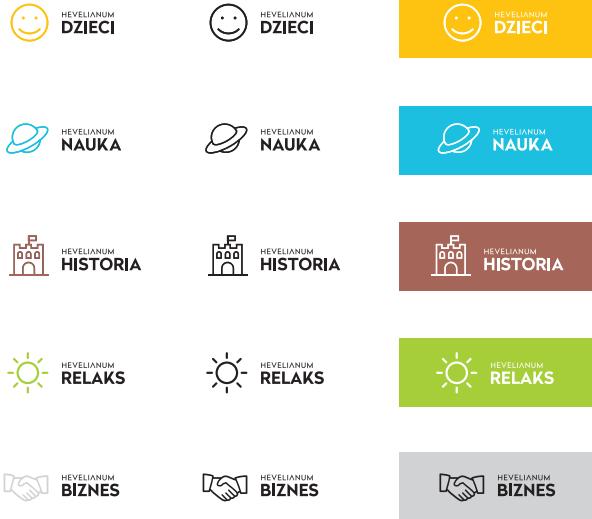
HEVELIANUM DZIECI

HEVELIANUM DZIECI

HEVELIANUM DZIECI

HEVELIANUM NAUKA

HEVELIANUM NAUKA

HEVELIANUM NAUKA

HEVELIANUM HISTORIA

HEVELIANUM HISTORIA

HEVELIANUM HISTORIA

HEVELIANUM RELAKS

HEVELIANUM RELAKS

HEVELIANUM RELAKS

HEVELIANUM BIZNES

HEVELIANUM BIZNES

HEVELIANUM BIZNES